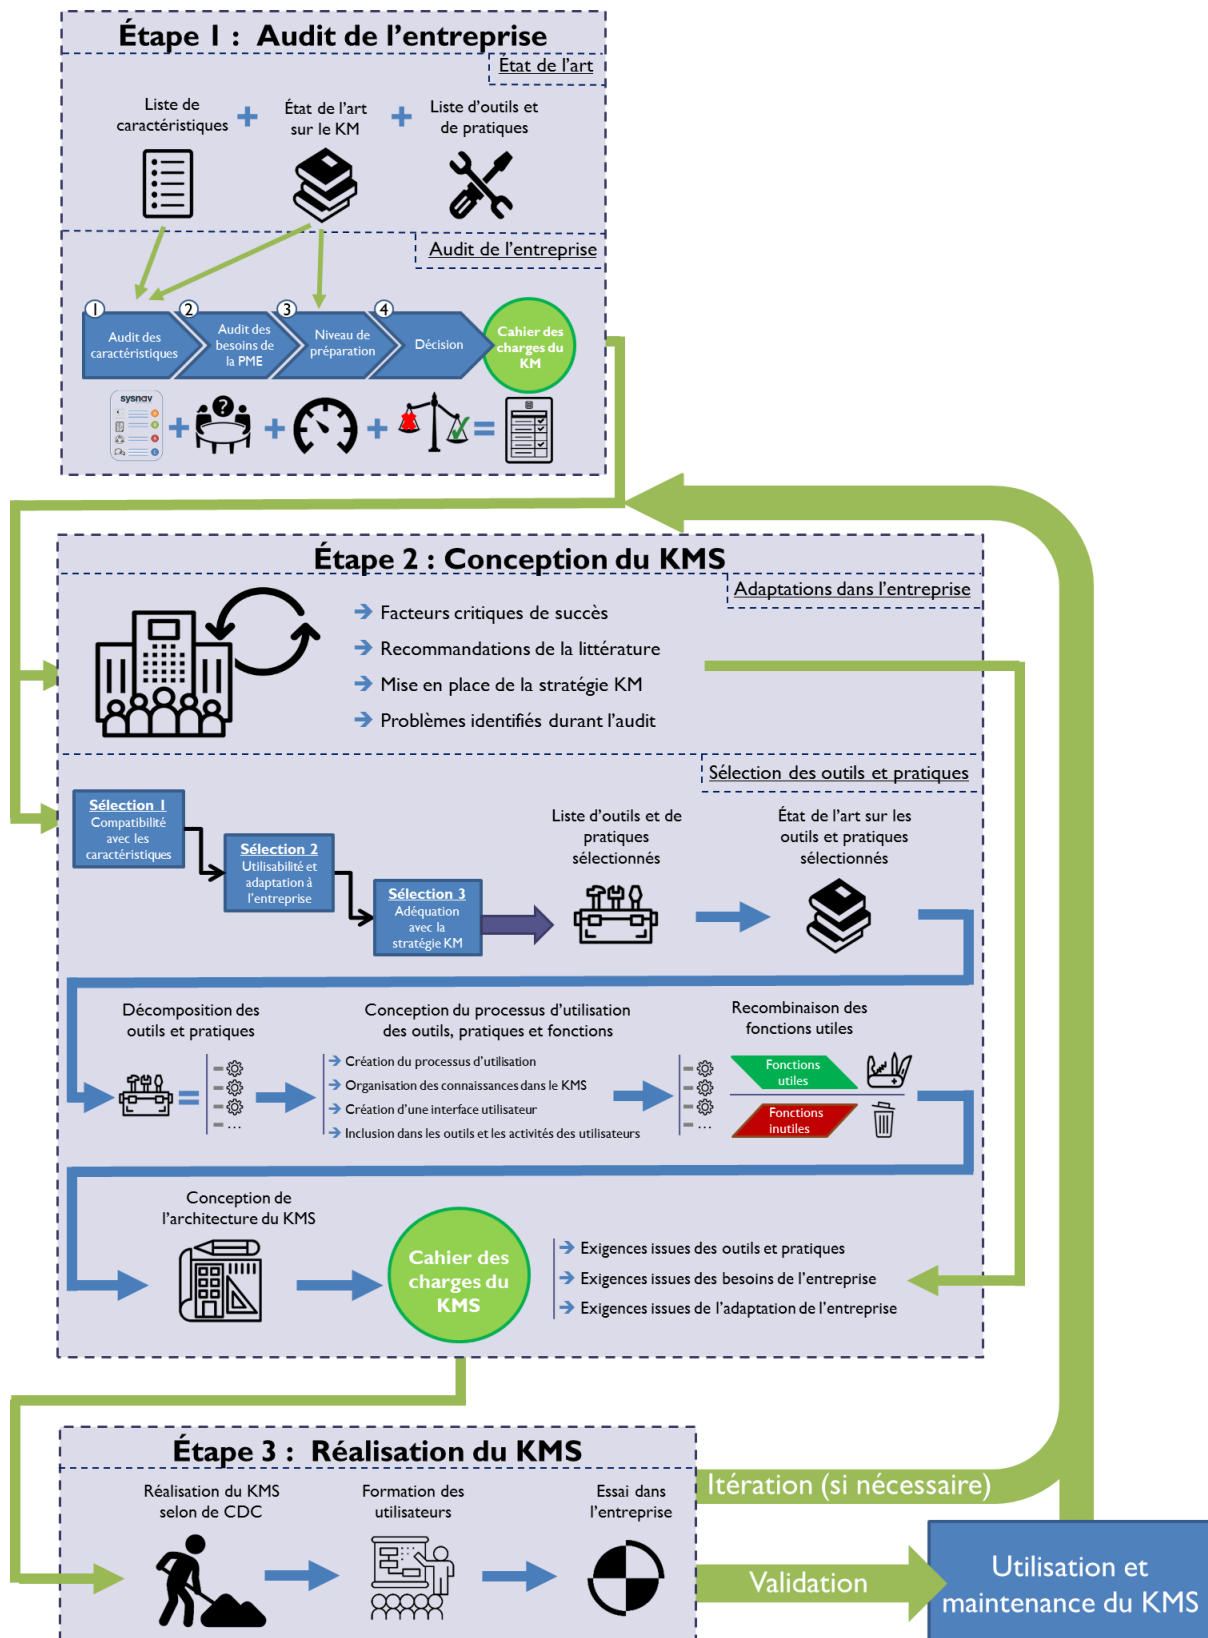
Étape I : Audit de l'entreprise

Etat de l'art

Liste de caractéristiques + État de l'art sur le KM + Liste d'outils et de pratiques

Audit de l'entreprise

1 Audit des caractéristiques
2 Audit des besoins de la PME
3 Niveau de préparation
4 Décision

Cahier des charges du KM

sysnav

Étape 2 : Conception du KMS

Adaptations dans l'entreprise

→ Facteurs critiques de succès
→ Recommandations de la littérature
→ Mise en place de la stratégie KM
→ Problèmes identifiés durant l'audit

Sélection des outils et pratiques

Sélection 1
Compatibilité avec les caractéristiques

Sélection 2
Utilisabilité et adaptation à l'entreprise

Sélection 3
Adéquation avec la stratégie KM

Liste d'outils et de pratiques sélectionnés

État de l'art sur les outils et pratiques sélectionnés

Décomposition des outils et pratiques

Conception du processus d'utilisation des outils, pratiques et fonctions

→ Création du processus d'utilisation
→ Organisation des connaissances dans le KMS
→ Création d'une interface utilisateur
→ Inclusion dans les outils et les activités des utilisateurs

Recombinaison des fonctions utiles

Fonctions utiles

Fonctions inutiles

Conception de l'architecture du KMS

Cahier des charges du KMS

→ Exigences issues des outils et pratiques
→ Exigences issues des besoins de l'entreprise
→ Exigences issues de l'adaptation de l'entreprise

Étape 3 : Réalisation du KMS

Réalisation du KMS selon de CDC

Formation des utilisateurs

Essai dans l'entreprise

Itération (si nécessaire)

Validation

Utilisation et maintenance du KMS